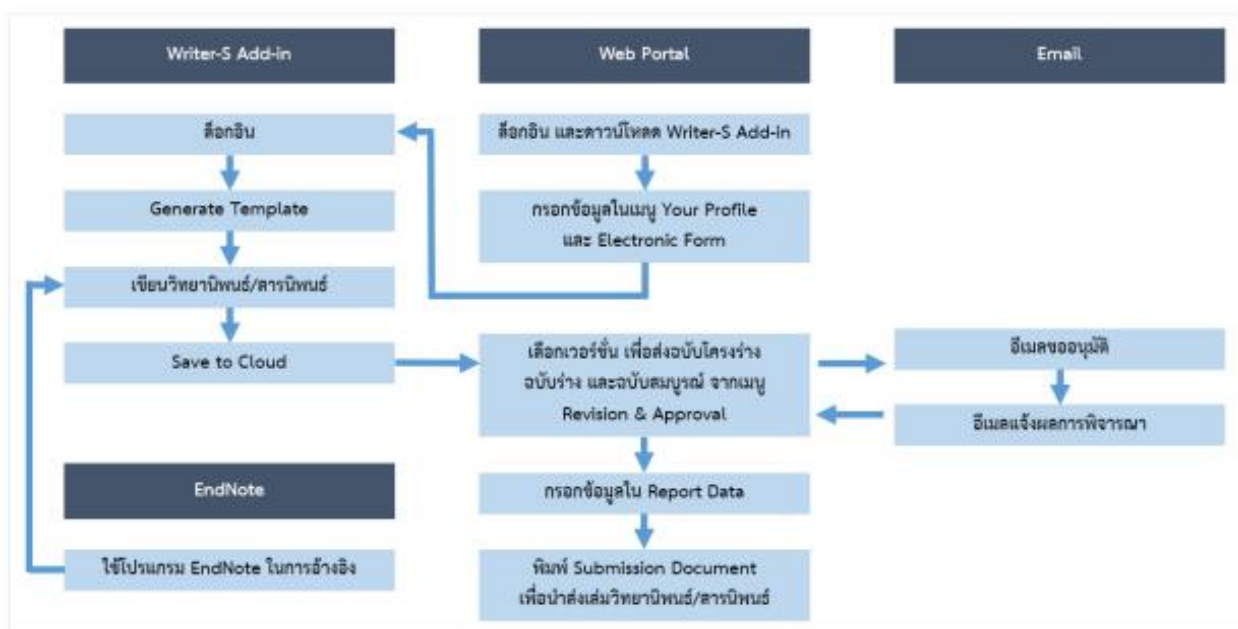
Writer-S Add-in

Web Portal

Email

ล็อกอิน

ล็อกอิน และดาวน์โหลด Writer-S Add-in

Generate Template

กรอกข้อมูลในเมนู Your Profile และ Electronic Form

เขียนวิทยานิพนธ์/สารนิพนธ์

Save to Cloud

เลือกเวอร์ชั่น เพื่อส่งฉบับโครงร่าง ฉบับร่าง และฉบับสมบูรณ์ จากเมนู Revision & Approval

อีเมลขออนุมัติ

อีเมลแจ้งผลการพิจารณา

EndNote

กรอกข้อมูลใน Report Data

ใช้โปรแกรม EndNote ในการอ้างอิง

พิมพ์ Submission Document เพื่อนำส่งเล่มวิทยานิพนธ์/สารนิพนธ์